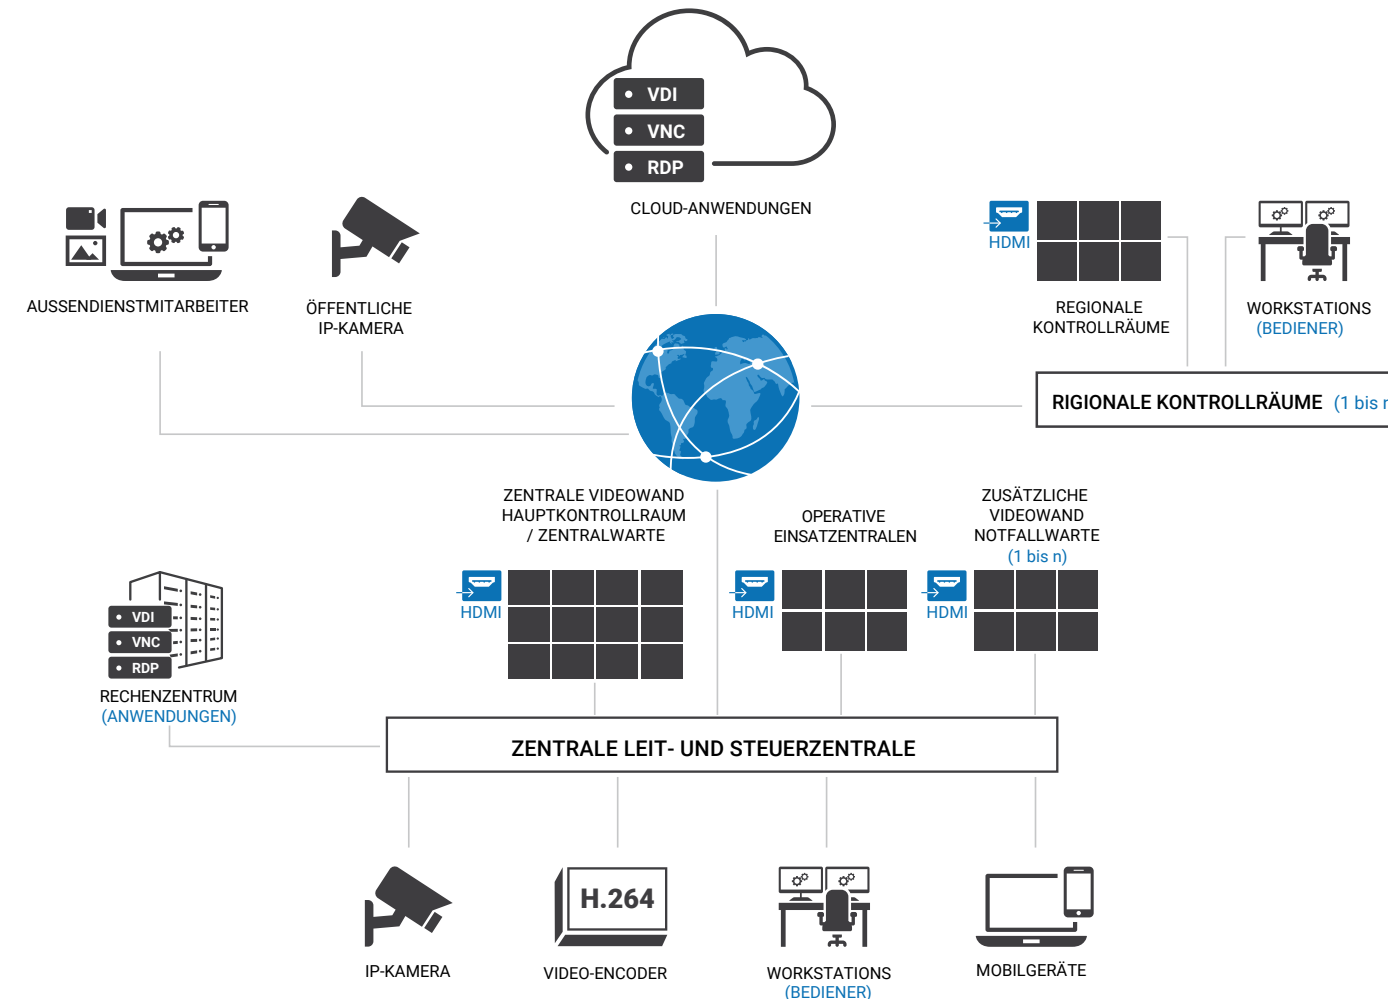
VDI
VNC
RDP
CLOUD-ANWENDUNGEN

AUSSENDIENSTMITARBEITER

ÖFFENTLICHE IP-KAMERA

HDMI

REGIONALE KONTROLLRÄUME

WORKSTATIONS (BEDIENER)

RIGIONALE KONTROLLRÄUME (1 bis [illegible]

ZENTRALE VIDEOWAND HAUPTKONTROLLRAUM / ZENTRALWARTE

OPERATIVE EINSATZENTRALEN

ZUSÄTZLICHE VIDEOWAND NOTFALLWARTE (1 bis n)

HDMI

HDMI

HDMI

VDI
VNC
RDP
RECHENZENTRUM (ANWENDUNGEN)

ZENTRALE LEIT- UND STEUERZENTRALE

IP-KAMERA

H.264
VIDEO-ENCODER

WORKSTATIONS (BEDIENER)

MOBILGERÄTE